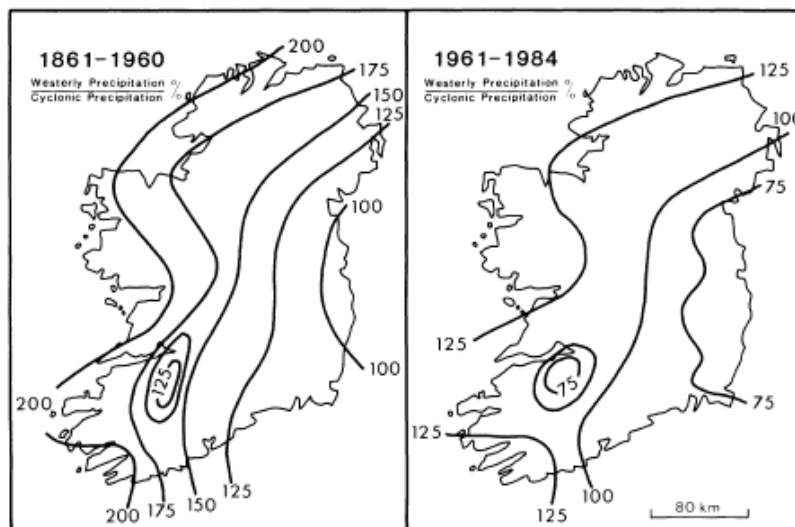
1861–1960

$\frac{\text{Westerly Precipitation}}{\text{Cyclonic Precipitation}}$ %

200
175
150
125
100
125
100
200
200
175
150
125

1961–1984

$\frac{\text{Westerly Precipitation}}{\text{Cyclonic Precipitation}}$ %

125
100
75
125
75
75
125
100
125

80 km